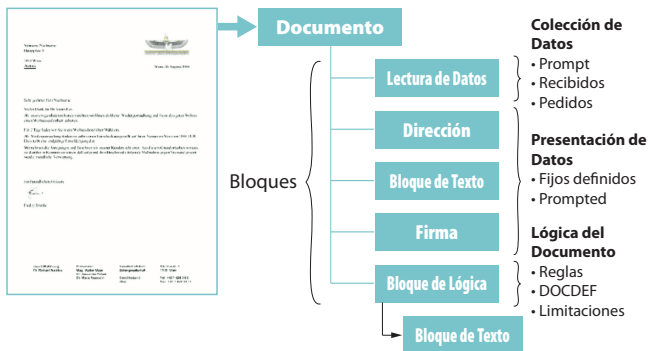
Documento

Bloques

Lectura de Datos

Dirección

Bloque de Texto

Firma

Bloque de Lógica

Bloque de Texto

Colección de Datos
• Prompt
• Recibidos
• Pedidos

Presentación de Datos
• Fijos definidos
• Prompted

Lógica del Documento
• Reglas
• DOCDEF
• Limitaciones